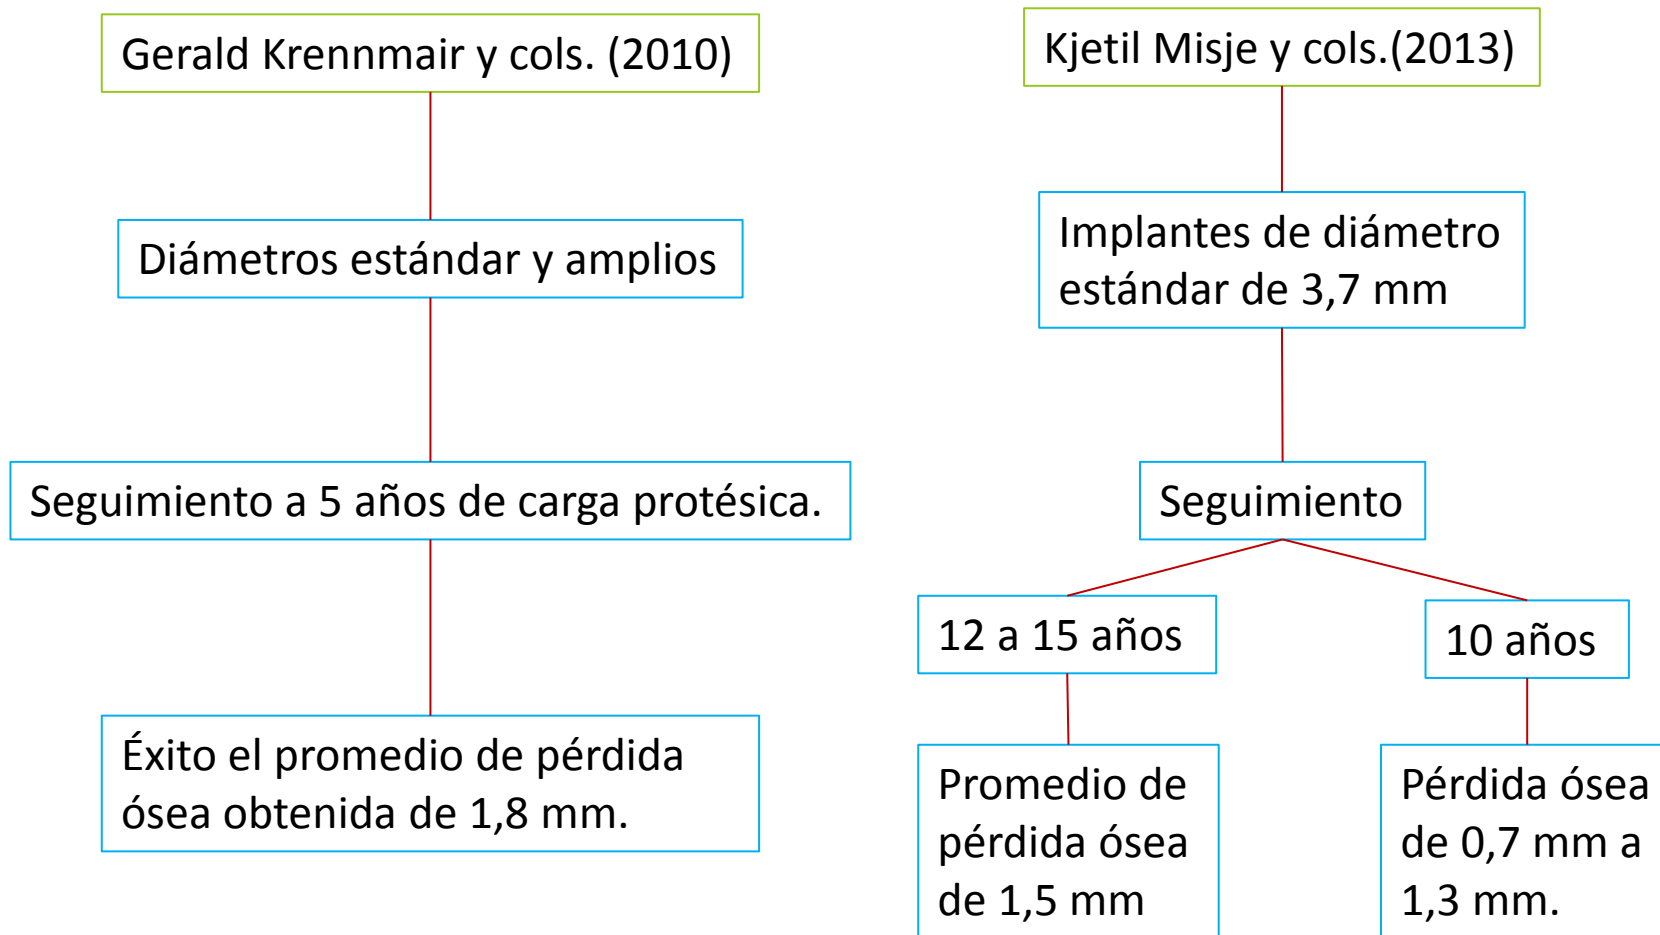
Gerald Krennmair y cols. (2010)

Diámetros estándar y amplios

Seguimiento a 5 años de carga protésica.

Éxito el promedio de pérdida ósea obtenida de 1,8 mm.

Kjetil Misje y cols.(2013)

Implantes de diámetro estándar de 3,7 mm

Seguimiento

12 a 15 años

Promedio de pérdida ósea de 1,5 mm

10 años

Pérdida ósea de 0,7 mm a 1,3 mm.